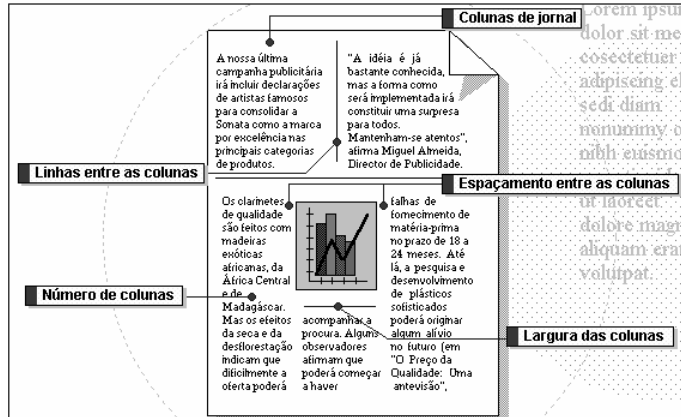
Colunas de jornal

Lorem ipsum dolor sit me cosectetuer adipiscing el sedi diam nonummy nibh euismo ut laoreet dolore magna aliquam erat volutpat.

A nossa última campanha publicitária irá incluir declarações de artistas famosos para consolidar a Sonata como a marca por excelência nas principais categorias de produtos.

"A idéia é já bastante conhecida, mas a forma como será implementada irá constituir uma surpresa para todos. Mantenham-se atentos", afirma Miguel Almeida, Director de Publicidade.

Linhas entre as colunas

Espaçamento entre as colunas

Os clarinetes de qualidade são feitos com madeiras exóticas africanas, da África Central e de Madagáscar. Mas os efeitos da seca e da desflorestação indicam que dificilmente a oferta poderá acompanhar a procura. Alguns observadores afirmam que poderá começar a haver

falhas de fornecimento de matéria-prima no prazo de 18 a 24 meses. Até lá, a pesquisa e desenvolvimento de plásticos sofisticados poderá originar algum alívio no futuro (em "O Preço da Qualidade: Uma antevisão".

Número de colunas

Largura das colunas